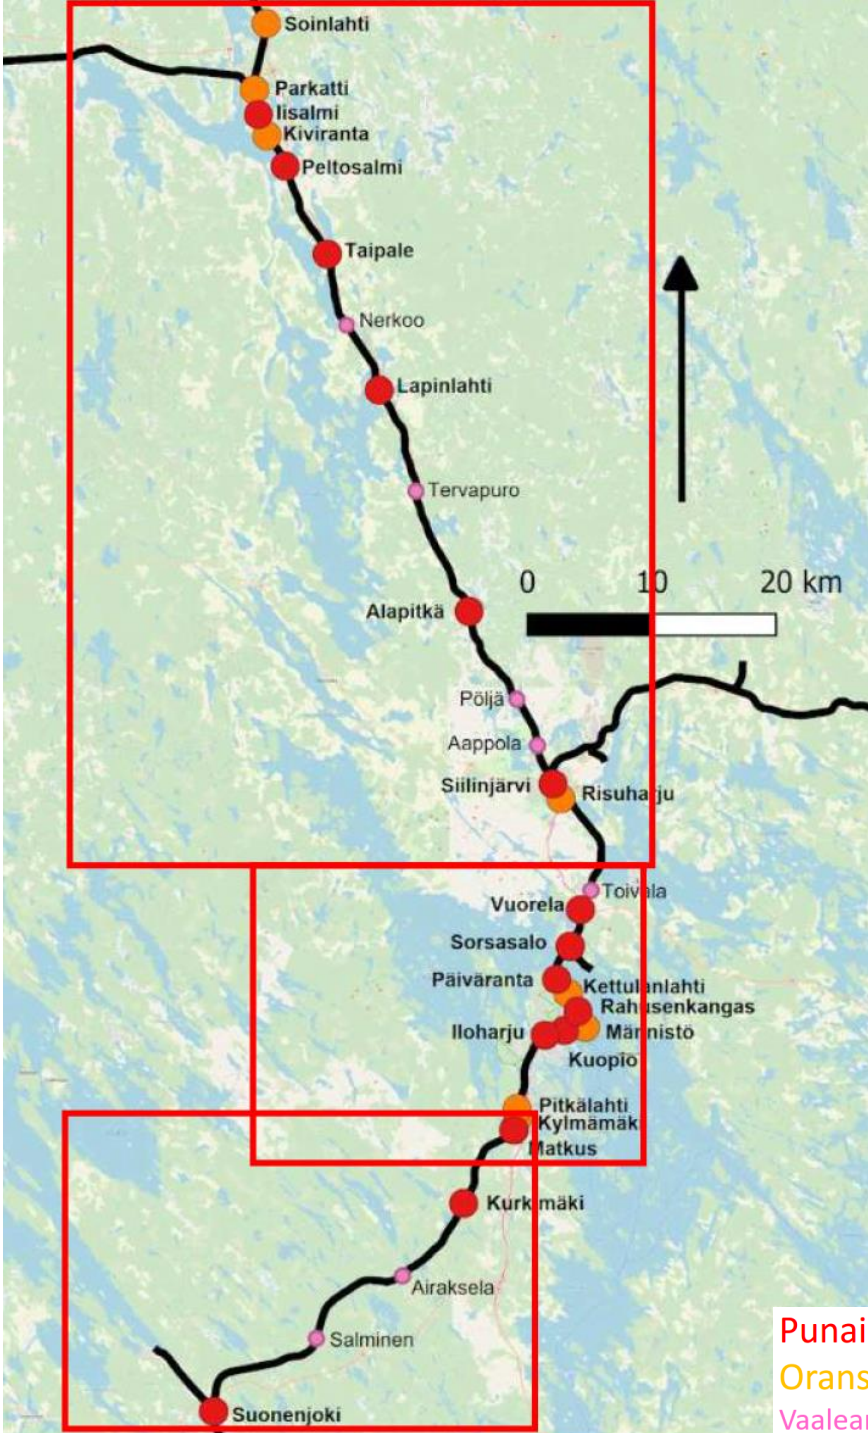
Soinlahti
Parkatti
Iisalmi
Kiviranta
Peltosalmi
Taipale
Nerkoo
Lapinlahti
Tervapuro
0
10
20 km
Alapitkä
Pöljä
Aappola
Siilinjärvi
Risuharju
Toivala
Vuorela
Sorsasalo
Päiväranta
Kettulanlahti
Rahusenkangas
Iloharju
Männistö
Kuopio
Pitkälahti
Kylmämäki
Matkus
Kurkimäki
Airaksela
Salminen
Suonenjoki
Punai
Orans
Vaalea